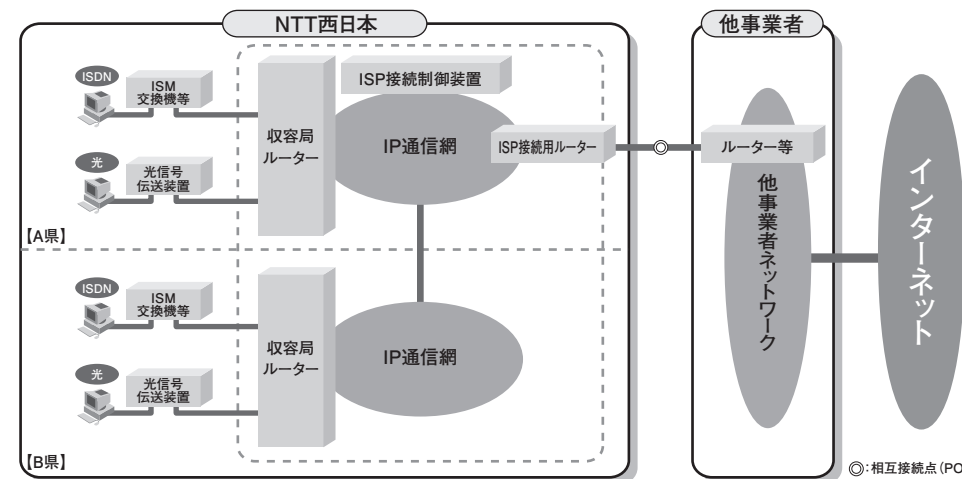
NTT西日本

他事業者

ISDN
ISM 交換機等

光
光信号 伝送装置

収容局 ルーター

ISP接続制御装置

IP通信網

ISP接続用ルーター

ルーター等

他事業者ネットワーク

インターネット

【A県】

ISDN
ISM 交換機等

光
光信号 伝送装置

収容局 ルーター

IP通信網

【B県】

◎:相互接続点(PO